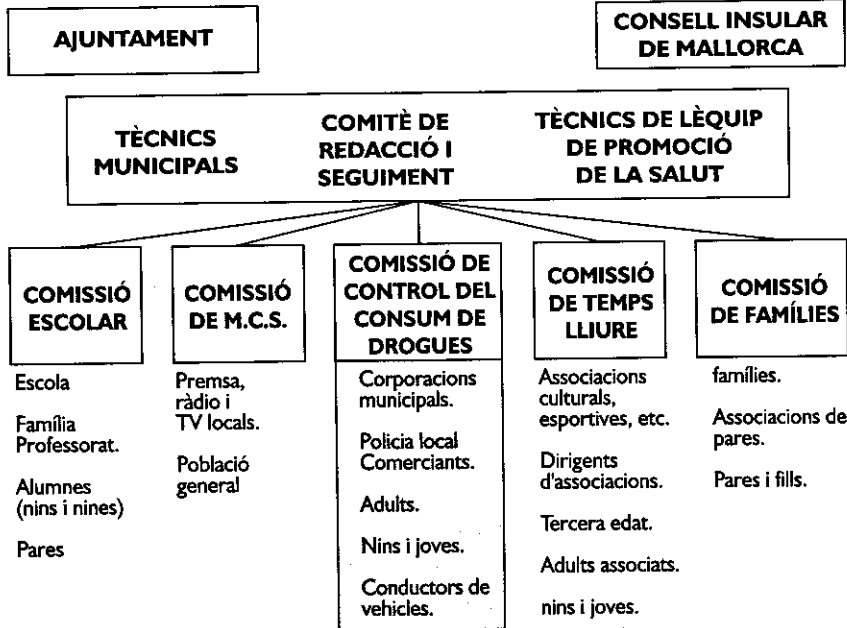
AJUNTAMENT

CONSELL INSULAR DE MALLORCA

TÈCNICS MUNICIPALS

COMITÈ DE REDACCIÓ I SEGUIMENT

TÈCNICS DE LÈQUIP DE PROMOCIÓ DE LA SALUT

COMISSIÓ ESCOLAR

Escola

Família Professorat.

Alumnes (nins i nines)

Pares

COMISSIÓ DE M.C.S.

Premsa, ràdio i TV locals.

Població general

COMISSIÓ DE CONTROL DEL CONSUM DE DROGUES

Corporacions municipals.

Policia local Comerciants.

Adults.

Nins i joves.

Conductors de vehicles.

COMISSIÓ DE TEMPS LLIURE

Associacions culturals, esportives, etc.

Dirigents d'associacions.

Tercera edat.

Adults associats.

nins i joves.

COMISSIÓ DE FAMÍLIES

famílies.

Associacions de pares.

Pares i fills.